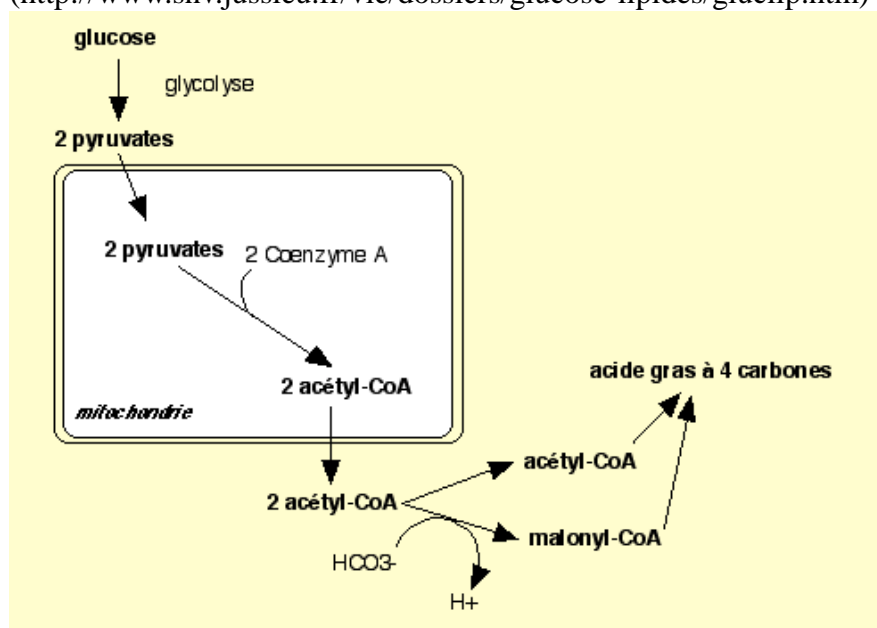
(http://www.snv.jussieu.fr/vie/dossiers/glucose-lipides/gluclip.htm)

glucose

glycolyse

2 pyruvates

2 pyruvates

2 Coenzyme A

2 acétyl-CoA

mitochondrie

acide gras à 4 carbones

2 acétyl-CoA

acétyl-CoA

malonyl-CoA

HCO3-

H+